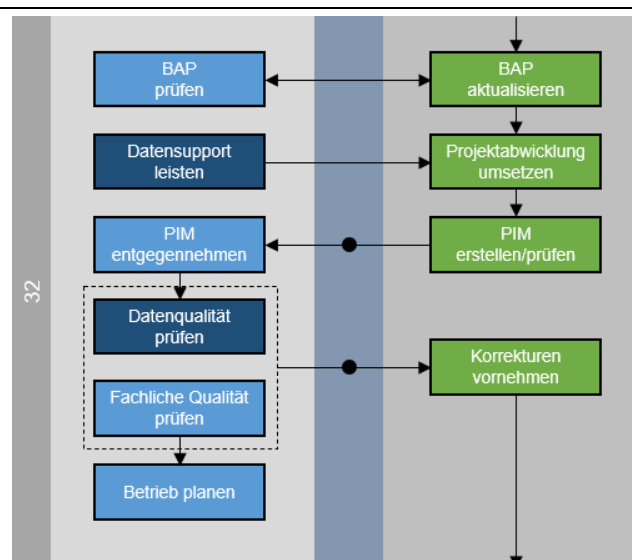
32

BAP prüfen

Datensupport leisten

PIM entgegennehmen

Datenqualität prüfen

Fachliche Qualität prüfen

Betrieb planen

BAP aktualisieren

Projektabwicklung umsetzen

PIM erstellen/prüfen

Korrekturen vornehmen